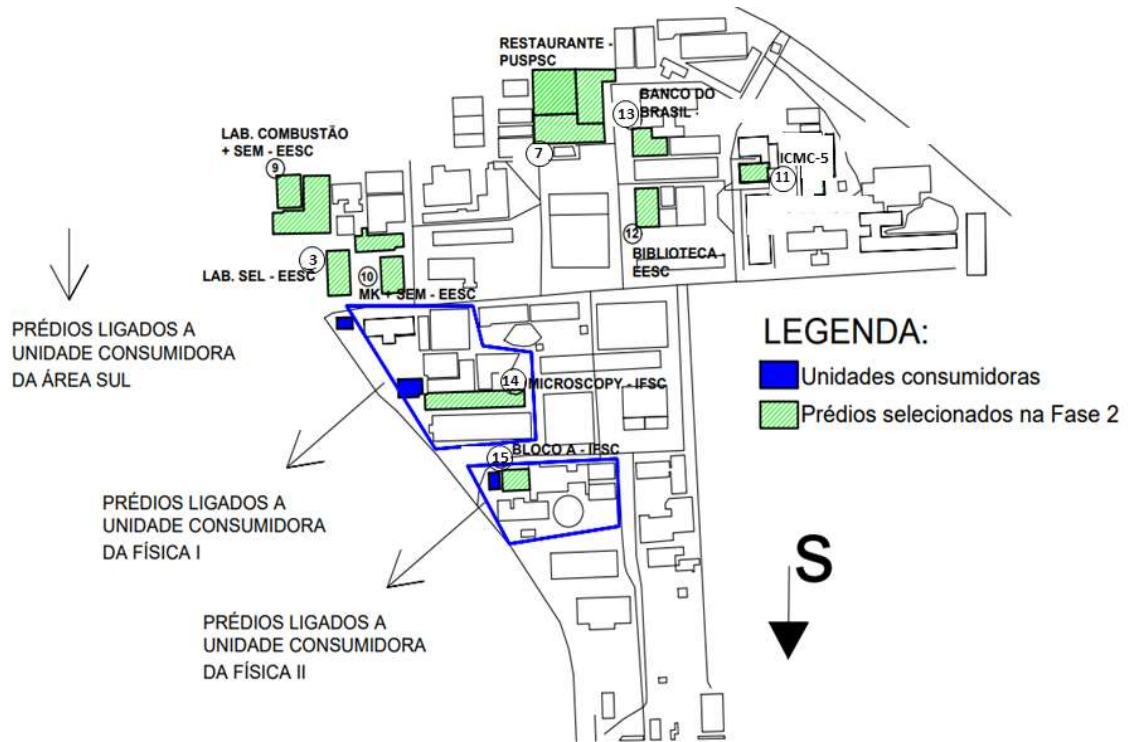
RESTAURANTE - PUSPSC

13 BANCO DO BRASIL -

7

LAB. COMBUSTÃO + SEM - EESC

9

ICMC-5

11

12

BIBLIOTECA - EESC

3

LAB. SEL - EESC

10

MK + SEM - EESC

PRÉDIOS LIGADOS A UNIDADE CONSUMIDORA DA ÁREA SUL

LEGENDA:

Unidades consumidoras

Prédios selecionados na Fase 2

14 MICROSCOPY - IFSC

15 BLOCO A - IFSC

PRÉDIOS LIGADOS A UNIDADE CONSUMIDORA DA FÍSICA I

S

PRÉDIOS LIGADOS A UNIDADE CONSUMIDORA DA FÍSICA II